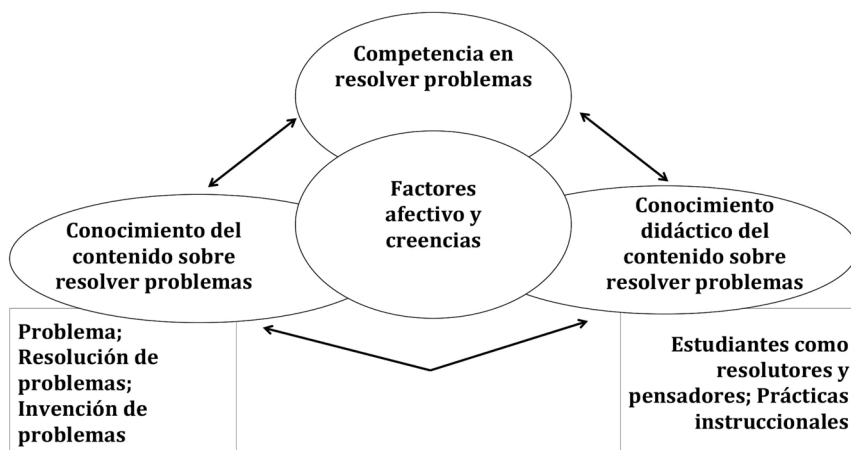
Competencia en resolver problemas

Factores afectivo y creencias

Conocimiento del contenido sobre resolver problemas

Conocimiento didáctico del contenido sobre resolver problemas

Problema; Resolución de problemas; Invención de problemas

Estudiantes como resolutores y pensadores; Prácticas instruccionales